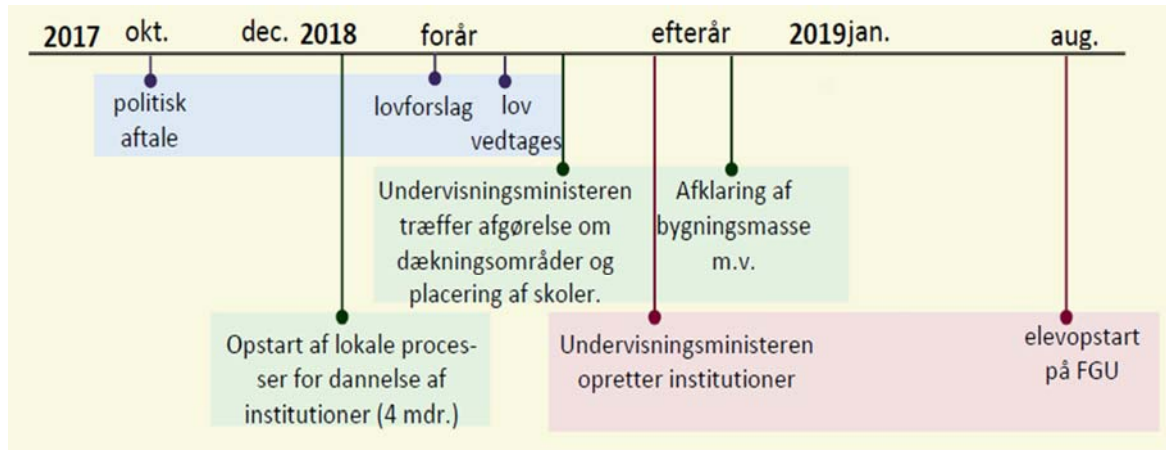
2017 okt. dec. 2018 forår efterår 2019jan. aug.

politisk aftale

lovforslag

lov vedtages

Undervisningsministeren træffer afgørelse om dækningsområder og placering af skoler.

Afklaring af bygningsmasse m.v.

Opstart af lokale processer for dannelse af institutioner (4 mdr.)

Undervisningsministeren opretter institutioner

elevopstart på FGU